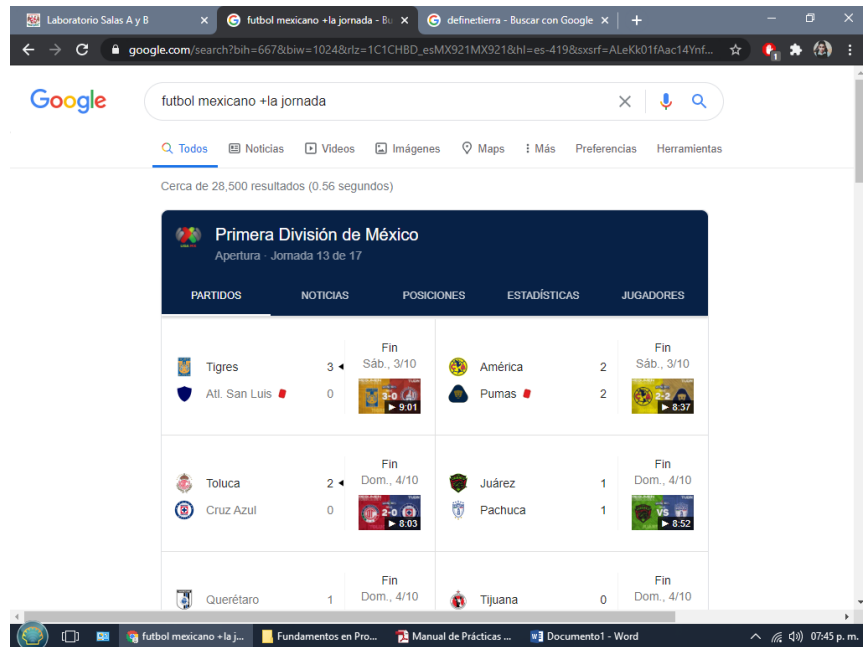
Laboratorio Salas A y B × futbol mexicano +la jornada - Bu × define:tierra - Buscar con Google × +

google.com/search?bih=667&biw=1024&rlz=1C1CHBD_esMX921MX921&hl=es-419&sxsrf=ALeKk01fAac14Ynf...

Google

futbol mexicano +la jornada

Todos Noticias Videos Imágenes Maps Más Preferencias Herramientas

Cerca de 28,500 resultados (0.56 segundos)

Primera División de México
Apertura · Jornada 13 de 17

PARTIDOS NOTICIAS POSICIONES ESTADÍSTICAS JUGADORES

| | | |
|---|---|---|
| Tigres | 3 | Fin Sáb., 3/10 3-0 9:01 |
| Atl. San Luis | 0 | |
| América | 2 | Fin Sáb., 3/10 2-2 8:37 |
| Pumas | 2 | |
| Toluca | 2 | Fin Dom., 4/10 2-0 8:03 |
| Cruz Azul | 0 | |
| Juárez | 1 | Fin Dom., 4/10 VS 8:52 |
| Pachuca | 1 | |
| Querétaro | 1 | Fin Dom., 4/10 |
| Tijuana | 0 | Fin Dom., 4/10 |

futbol mexicano +la j... Fundamentos en Pro... Manual de Prácticas ... Documento1 - Word 07:45 p. m.